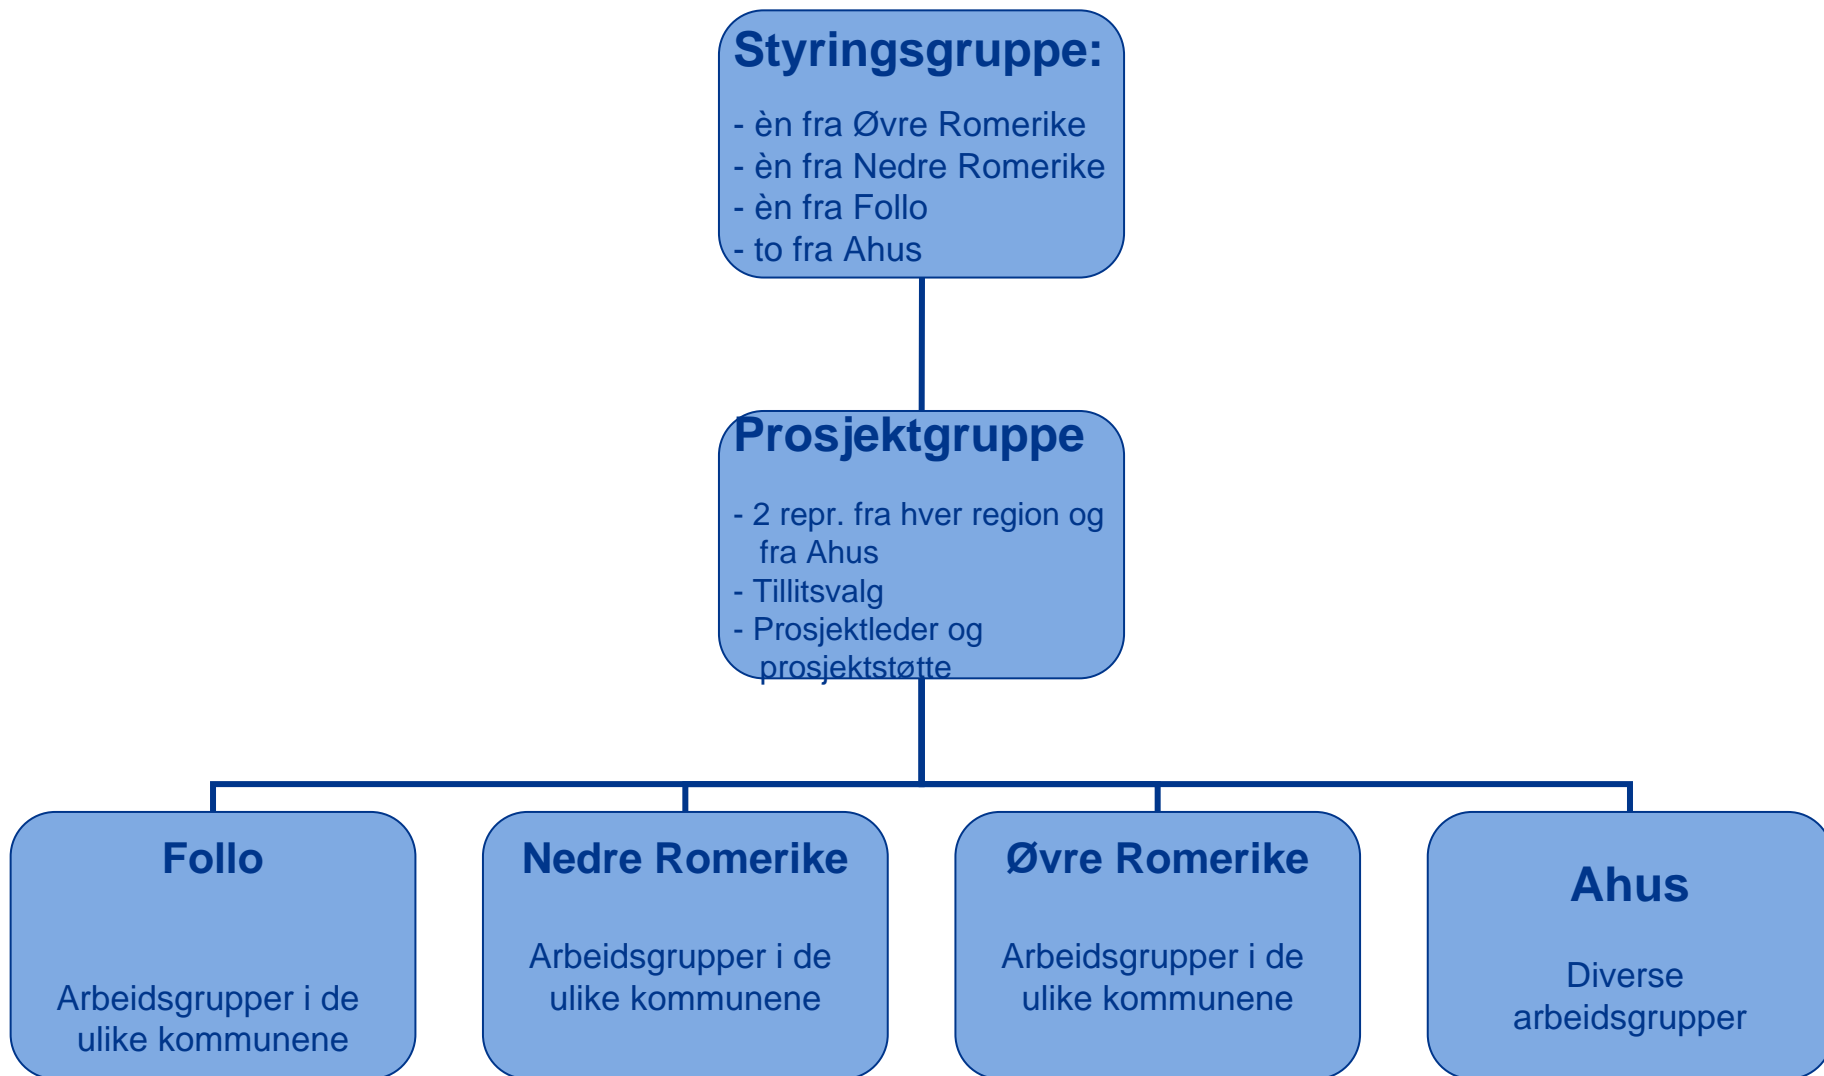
Styringsgruppe:

- èn fra Øvre Romerike
- èn fra Nedre Romerike
- èn fra Follo
- to fra Ahus

Prosjektgruppe

- 2 repr. fra hver region og fra Ahus
- Tillitsvalg
- Prosjektleder og prosjektstøtte

Follo

Arbeidsgrupper i de ulike kommunene

Nedre Romerike

Arbeidsgrupper i de ulike kommunene

Øvre Romerike

Arbeidsgrupper i de ulike kommunene

Ahus

Diverse arbeidsgrupper